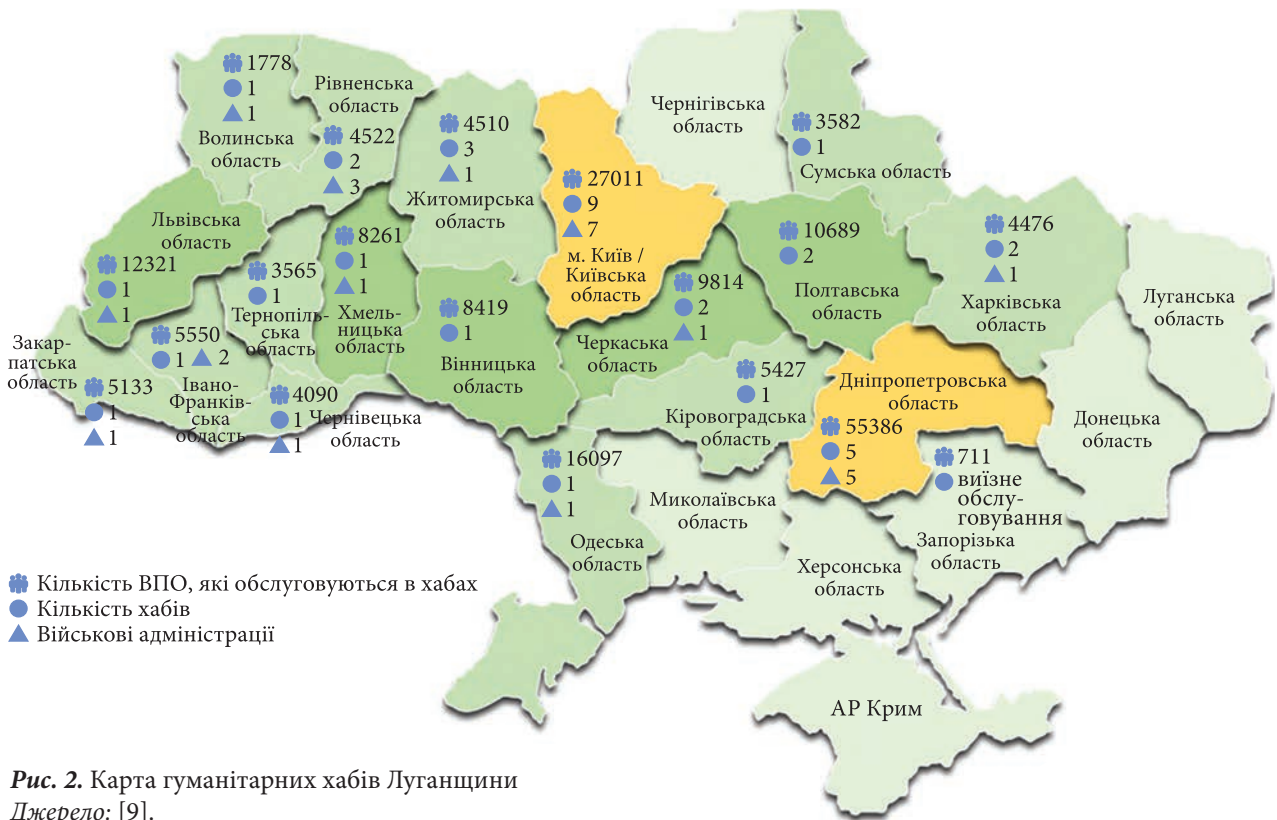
1778
1
1
Волинська область

Рівненська область
4522
2
3

4510
3
1
Житомирська область

27011
9
7
м. Київ / Київська область

Чернігівська область

3582
1
Сумська область

Львівська область
12321
1
1

3565
1
Тернопільська область

8261
1
1
Хмельницька область

10689
2
Полтавська область

4476
2
1
Харківська область

Луганська область

Закарпатська область
5133
1
1

5550
1 2
Івано-Франківська область

4090
1
1
Чернівецька область

8419
1
Вінницька область

9814
2
1
Черкаська область

5427
1
Кіровоградська область

Дніпропетровська область
55386
5
5

711
виїзне обслуговування
Запорізька область

Донецька область

16097
1
1
Одеська область

Миколаївська область

Херсонська область

АР Крим

Кількість ВПО, які обслуговуються в хабах
Кількість хабів
Військові адміністрації

***Рис. 2.*** Карта гуманітарних хабів Луганщини
*Джерело:* [9].